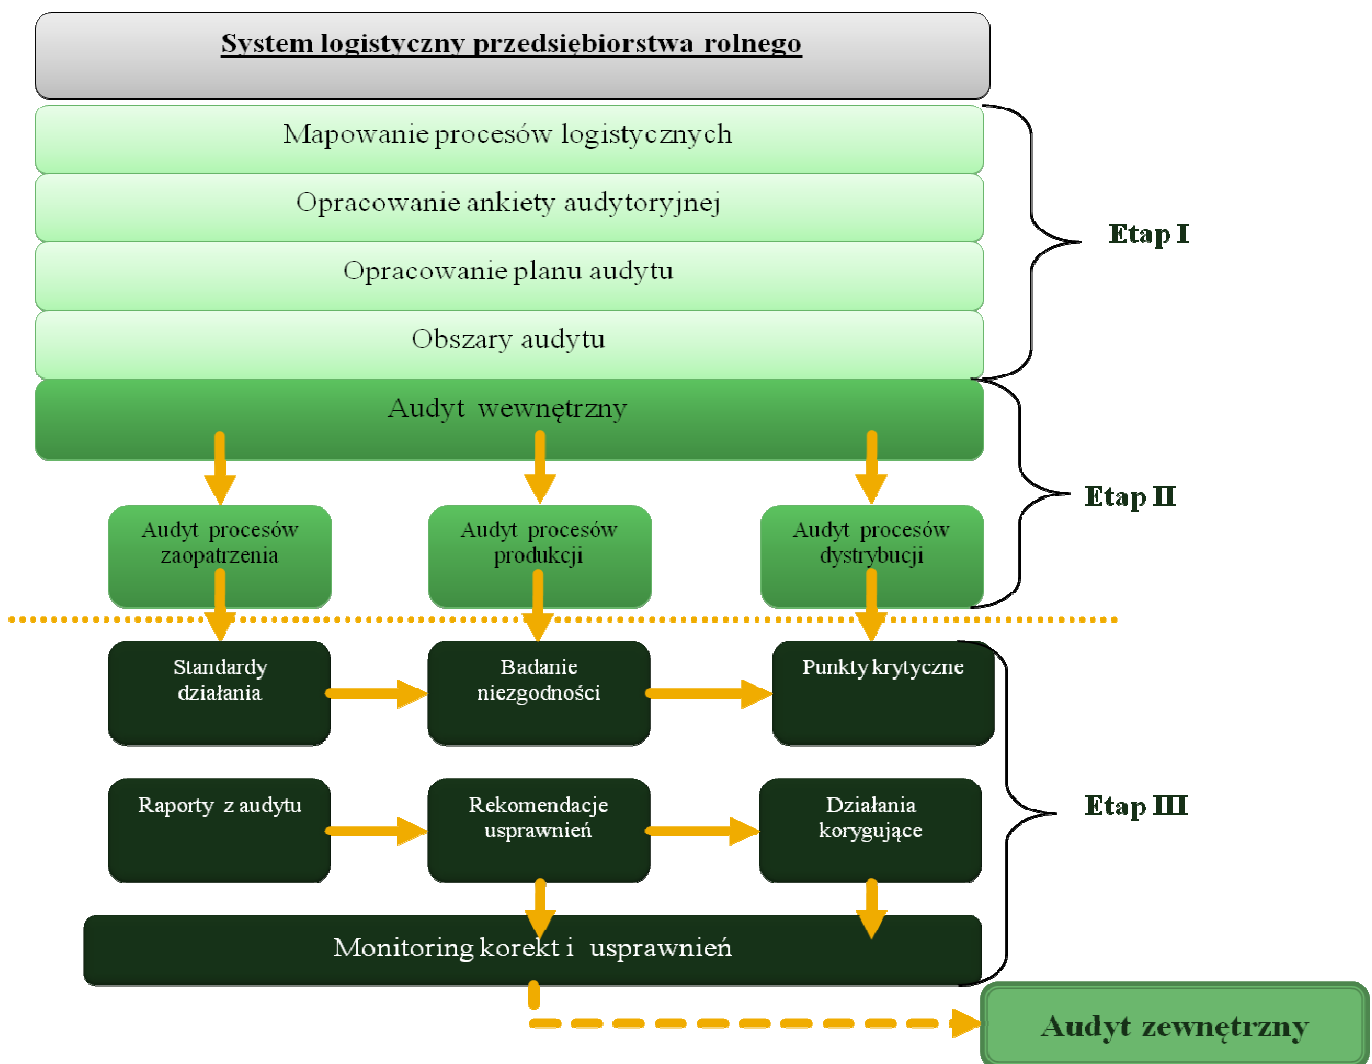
System logistyczny przedsiębiorstwa rolnego

Mapowanie procesów logistycznych

Opracowanie ankiety audytoryjnej

Opracowanie planu audytu

Obszary audytu

Etap I

Audyt wewnętrzny

Audyt procesów zaopatrzenia

Audyt procesów produkcji

Audyt procesów dystrybucji

Etap II

Standardy działania

Badanie niezgodności

Punkty krytyczne

Raporty z audytu

Rekomendacje usprawnień

Działania korygujące

Etap III

Monitoring korekt i usprawnień

Audyt zewnętrzny